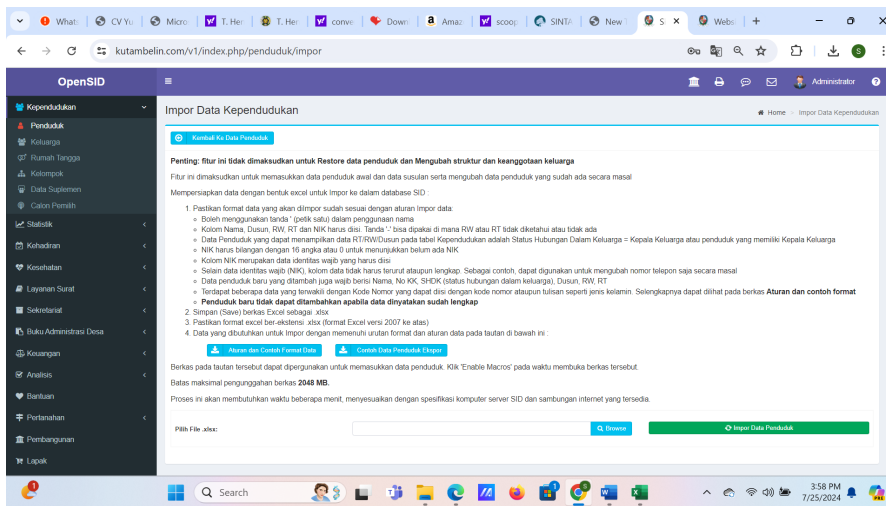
Whats | CV Yu | Micro | T. Her | T. Her | conve | Down | Amaz | scoop | SINTA | New | S × | Webs | +

kutambelin.com/v1/index.php/penduduk/impor

OpenSID

Administrator

Kependudukan
Penduduk
Keluarga
Rumah Tangga
Kelompok
Data Suplemen
Calon Pemilih
Statistik
Kehadiran
Kesehatan
Layanan Surat
Sekretariat
Buku Administrasi Desa
Keuangan
Analisis
Bantuan
Pertanahan
Pembangunan
Lapak

Impor Data Kependudukan

Home > Impor Data Kependudukan

Kembali Ke Data Penduduk

Penting: fitur ini tidak dimaksudkan untuk Restore data penduduk dan Mengubah struktur dan keanggotaan keluarga

Fitur ini dimaksudkan untuk memasukkan data penduduk awal dan data susulan serta mengubah data penduduk yang sudah ada secara masal

Mempersiapkan data dengan bentuk excel untuk Impor ke dalam database SID :

1. Pastikan format data yang akan diimpor sudah sesuai dengan aturan impor data:
- Boleh menggunakan tanda ' (petik satu) dalam penggunaan nama
- Kolom Nama, Dusun, RW, RT dan NIK harus diisi. Tanda '-' bisa dipakai di mana RW atau RT tidak diketahui atau tidak ada
- Data Penduduk yang dapat menampilkan data RT/RW/Dusun pada tabel Kependudukan adalah Status Hubungan Dalam Keluarga = Kepala Keluarga atau penduduk yang memiliki Kepala Keluarga
- NIK harus bilangan dengan 16 angka atau 0 untuk menunjukkan belum ada NIK
- Kolom NIK merupakan data identitas wajib yang harus diisi
- Selain data identitas wajib (NIK), kolom data tidak harus terurut ataupun lengkap. Sebagai contoh, dapat digunakan untuk mengubah nomor telepon saja secara masal
- Data penduduk baru yang ditambah juga wajib berisi Nama, No KK, SHDK (status hubungan dalam keluarga), Dusun, RW, RT
- Terdapat beberapa data yang terwakili dengan Kode Nomor yang dapat diisi dengan kode nomor ataupun tulisan seperti jenis kelamin. Selengkapnya dapat dilihat pada berkas Aturan dan contoh format
- Penduduk baru tidak dapat ditambahkan apabila data dinyatakan sudah lengkap
2. Simpan (Save) berkas Excel sebagai .xlsx
3. Pastikan format excel ber-ekstensi .xlsx (format Excel versi 2007 ke atas)
4. Data yang dibutuhkan untuk Impor dengan memenuhi urutan format dan aturan data pada tautan di bawah ini :

Aturan dan Contoh Format Data | Contoh Data Penduduk Ekspor

Berkas pada tautan tersebut dapat dipergunakan untuk memasukkan data penduduk. Klik 'Enable Macros' pada waktu membuka berkas tersebut.

Batas maksimal pengunggahan berkas 2048 MB.

Proses ini akan membutuhkan waktu beberapa menit, menyesuaikan dengan spesifikasi komputer server SID dan sambungan internet yang tersedia.

Pilih File .xlsx: | Browse | Impor Data Penduduk

Search
3:58 PM
7/25/2024